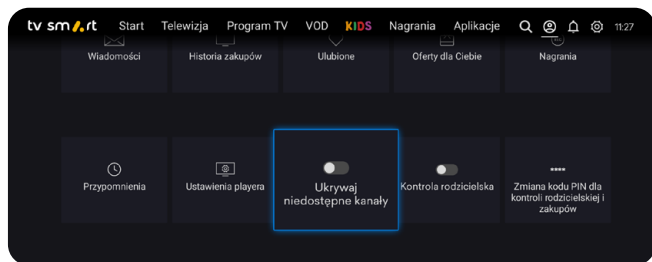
tv sm/rt Start Telewizja Program TV VOD KIDS Nagrania Aplikacje 11:27

Wiadomości
Historia zakupów
Ulubione
Oferty dla Ciebie
Nagrania

Przypomnienia
Ustawienia playera
Ukrywaj niedostępne kanały
Kontrola rodzicielska
Zmiana kodu PIN dla kontroli rodzicielskiej i zakupów